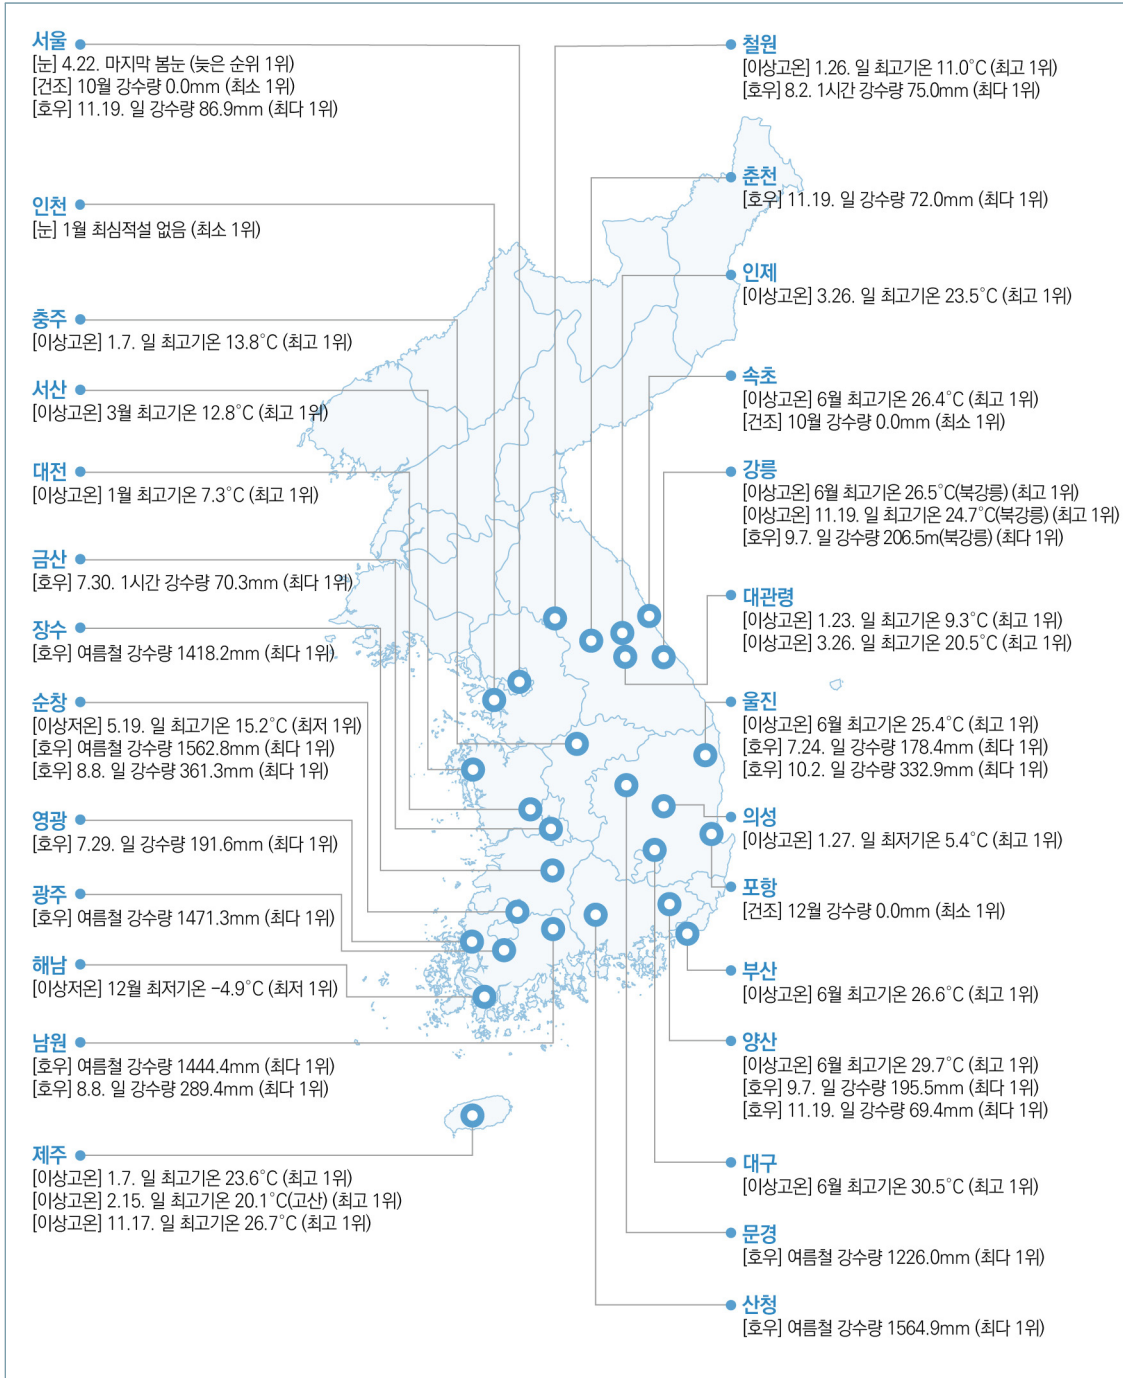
서울
[눈] 4.22. 마지막 봄눈 (늦은 순위 1위)
[건조] 10월 강수량 0.0mm (최소 1위)
[호우] 11.19. 일 강수량 86.9mm (최다 1위)

인천
[눈] 1월 최심적설 없음 (최소 1위)

충주
[이상고온] 1.7. 일 최고기온 13.8°C (최고 1위)

서산
[이상고온] 3월 최고기온 12.8°C (최고 1위)

대전
[이상고온] 1월 최고기온 7.3°C (최고 1위)

금산
[호우] 7.30. 1시간 강수량 70.3mm (최다 1위)

장수
[호우] 여름철 강수량 1418.2mm (최다 1위)

순창
[이상저온] 5.19. 일 최고기온 15.2°C (최저 1위)
[호우] 여름철 강수량 1562.8mm (최다 1위)
[호우] 8.8. 일 강수량 361.3mm (최다 1위)

영광
[호우] 7.29. 일 강수량 191.6mm (최다 1위)

광주
[호우] 여름철 강수량 1471.3mm (최다 1위)

해남
[이상저온] 12월 최저기온 −4.9°C (최저 1위)

남원
[호우] 여름철 강수량 1444.4mm (최다 1위)
[호우] 8.8. 일 강수량 289.4mm (최다 1위)

제주
[이상고온] 1.7. 일 최고기온 23.6°C (최고 1위)
[이상고온] 2.15. 일 최고기온 20.1°C(고산) (최고 1위)
[이상고온] 11.17. 일 최고기온 26.7°C (최고 1위)

철원
[이상고온] 1.26. 일 최고기온 11.0°C (최고 1위)
[호우] 8.2. 1시간 강수량 75.0mm (최다 1위)

춘천
[호우] 11.19. 일 강수량 72.0mm (최다 1위)

인제
[이상고온] 3.26. 일 최고기온 23.5°C (최고 1위)

속초
[이상고온] 6월 최고기온 26.4°C (최고 1위)
[건조] 10월 강수량 0.0mm (최소 1위)

강릉
[이상고온] 6월 최고기온 26.5°C(북강릉) (최고 1위)
[이상고온] 11.19. 일 최고기온 24.7°C(북강릉) (최고 1위)
[호우] 9.7. 일 강수량 206.5m(북강릉) (최다 1위)

대관령
[이상고온] 1.23. 일 최고기온 9.3°C (최고 1위)
[이상고온] 3.26. 일 최고기온 20.5°C (최고 1위)

울진
[이상고온] 6월 최고기온 25.4°C (최고 1위)
[호우] 7.24. 일 강수량 178.4mm (최다 1위)
[호우] 10.2. 일 강수량 332.9mm (최다 1위)

의성
[이상고온] 1.27. 일 최저기온 5.4°C (최고 1위)

포항
[건조] 12월 강수량 0.0mm (최소 1위)

부산
[이상고온] 6월 최고기온 26.6°C (최고 1위)

양산
[이상고온] 6월 최고기온 29.7°C (최고 1위)
[호우] 9.7. 일 강수량 195.5mm (최다 1위)
[호우] 11.19. 일 강수량 69.4mm (최다 1위)

대구
[이상고온] 6월 최고기온 30.5°C (최고 1위)

문경
[호우] 여름철 강수량 1226.0mm (최다 1위)

산청
[호우] 여름철 강수량 1564.9mm (최다 1위)